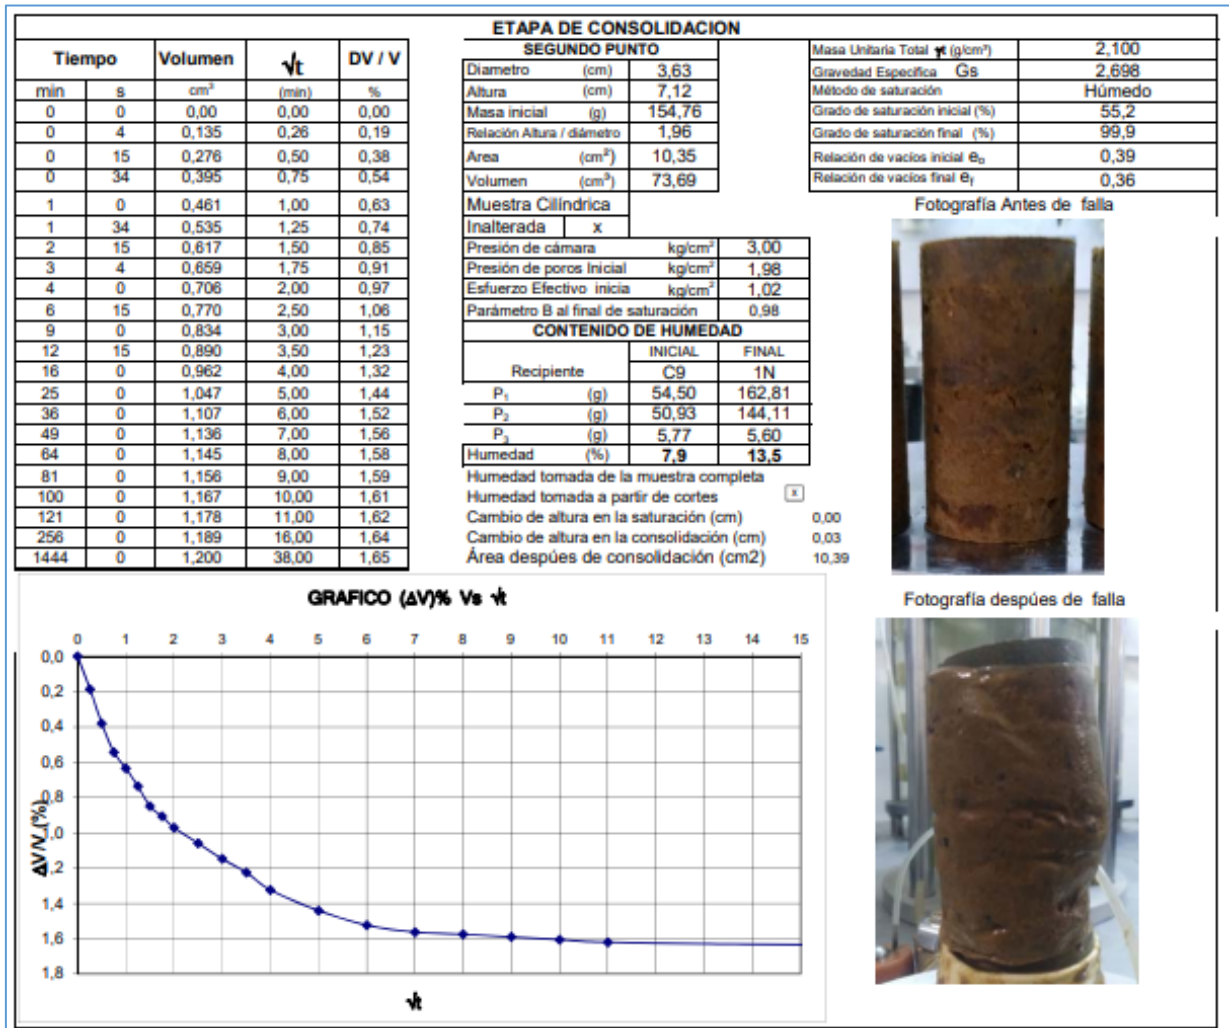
ETAPA DE CONSOLIDACION

| Tiempo | | Volumen | √t | DV / V |
|---|---|---|---|---|
| min | s | cm³ | (min) | % |
| 0 | 0 | 0,00 | 0,00 | 0,00 |
| 0 | 4 | 0,135 | 0,26 | 0,19 |
| 0 | 15 | 0,276 | 0,50 | 0,38 |
| 0 | 34 | 0,395 | 0,75 | 0,54 |
| 1 | 0 | 0,461 | 1,00 | 0,63 |
| 1 | 34 | 0,535 | 1,25 | 0,74 |
| 2 | 15 | 0,617 | 1,50 | 0,85 |
| 3 | 4 | 0,659 | 1,75 | 0,91 |
| 4 | 0 | 0,706 | 2,00 | 0,97 |
| 6 | 15 | 0,770 | 2,50 | 1,06 |
| 9 | 0 | 0,834 | 3,00 | 1,15 |
| 12 | 15 | 0,890 | 3,50 | 1,23 |
| 16 | 0 | 0,962 | 4,00 | 1,32 |
| 25 | 0 | 1,047 | 5,00 | 1,44 |
| 36 | 0 | 1,107 | 6,00 | 1,52 |
| 49 | 0 | 1,136 | 7,00 | 1,56 |
| 64 | 0 | 1,145 | 8,00 | 1,58 |
| 81 | 0 | 1,156 | 9,00 | 1,59 |
| 100 | 0 | 1,167 | 10,00 | 1,61 |
| 121 | 0 | 1,178 | 11,00 | 1,62 |
| 256 | 0 | 1,189 | 16,00 | 1,64 |
| 1444 | 0 | 1,200 | 38,00 | 1,65 |

SEGUNDO PUNTO

| | | |
|---|---|---|
| Diametro | (cm) | 3,63 |
| Altura | (cm) | 7,12 |
| Masa inicial | (g) | 154,76 |
| Relación Altura / diámetro | | 1,96 |
| Area | (cm²) | 10,35 |
| Volumen | (cm³) | 73,69 |

Muestra Cilíndrica
Inalterada x

| | | |
|---|---|---|
| Presión de cámara | kg/cm² | 3,00 |
| Presión de poros Inicial | kg/cm² | 1,98 |
| Esfuerzo Efectivo inicia | kg/cm² | 1,02 |
| Parámetro B al final de saturación | | 0,98 |

CONTENIDO DE HUMEDAD

| | | INICIAL | FINAL |
|---|---|---|---|
| Recipiente | | C9 | 1N |
| P₁ | (g) | 54,50 | 162,81 |
| P₂ | (g) | 50,93 | 144,11 |
| P₃ | (g) | 5,77 | 5,60 |
| Humedad | (%) | 7,9 | 13,5 |

Humedad tomada de la muestra completa
Humedad tomada a partir de cortes x
Cambio de altura en la saturación (cm) 0,00
Cambio de altura en la consolidación (cm) 0,03
Área despúes de consolidación (cm2) 10,39

| | |
|---|---|
| Masa Unitaria Total γt (g/cm³) | 2,100 |
| Gravedad Especifica Gs | 2,698 |
| Método de saturación | Húmedo |
| Grado de saturación inicial (%) | 55,2 |
| Grado de saturación final (%) | 99,9 |
| Relación de vacios inicial e₀ | 0,39 |
| Relación de vacios final e_f | 0,36 |

Fotografía Antes de falla

GRAFICO (ΔV)% Vs √t

0 1 2 3 4 5 6 7 8 9 10 11 12 13 14 15
0,0 0,2 0,4 0,6 0,8 1,0 1,2 1,4 1,6 1,8
ΔV/V (%)
√t

Fotografía despúes de falla